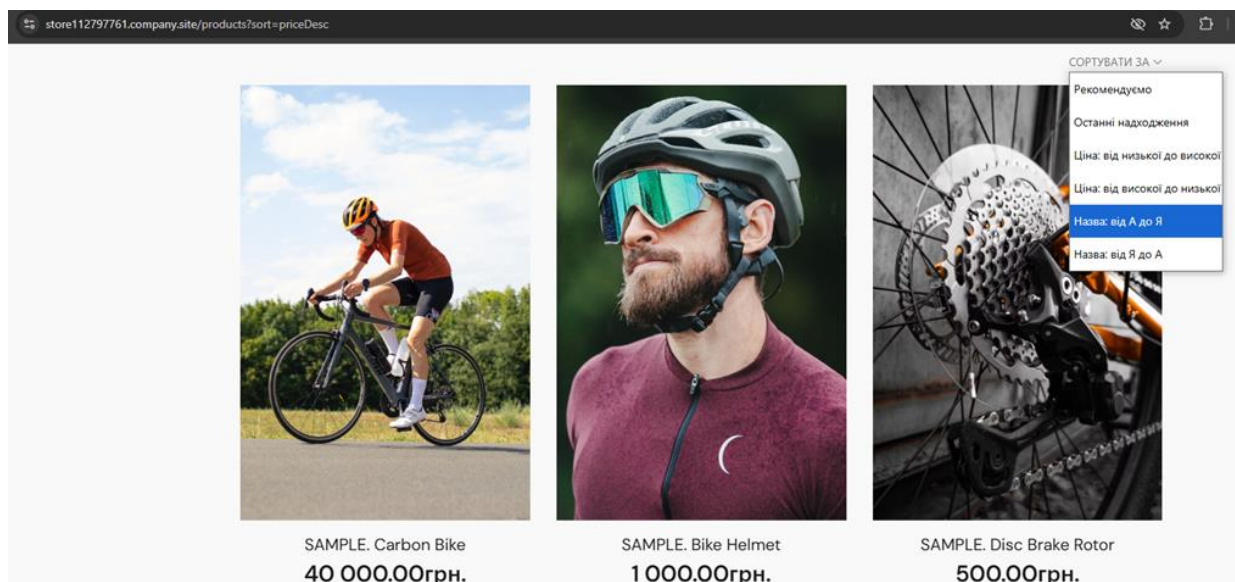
store112797761.company.site/products?sort=priceDesc

СОРТУВАТИ ЗА

Рекомендуємо

Останні надходження

Ціна: від низької до високої

Ціна: від високої до низької

Назва: від А до Я

Назва: від Я до А

SAMPLE. Carbon Bike

40 000,00грн.

SAMPLE. Bike Helmet

1 000,00грн.

SAMPLE. Disc Brake Rotor

500,00грн.